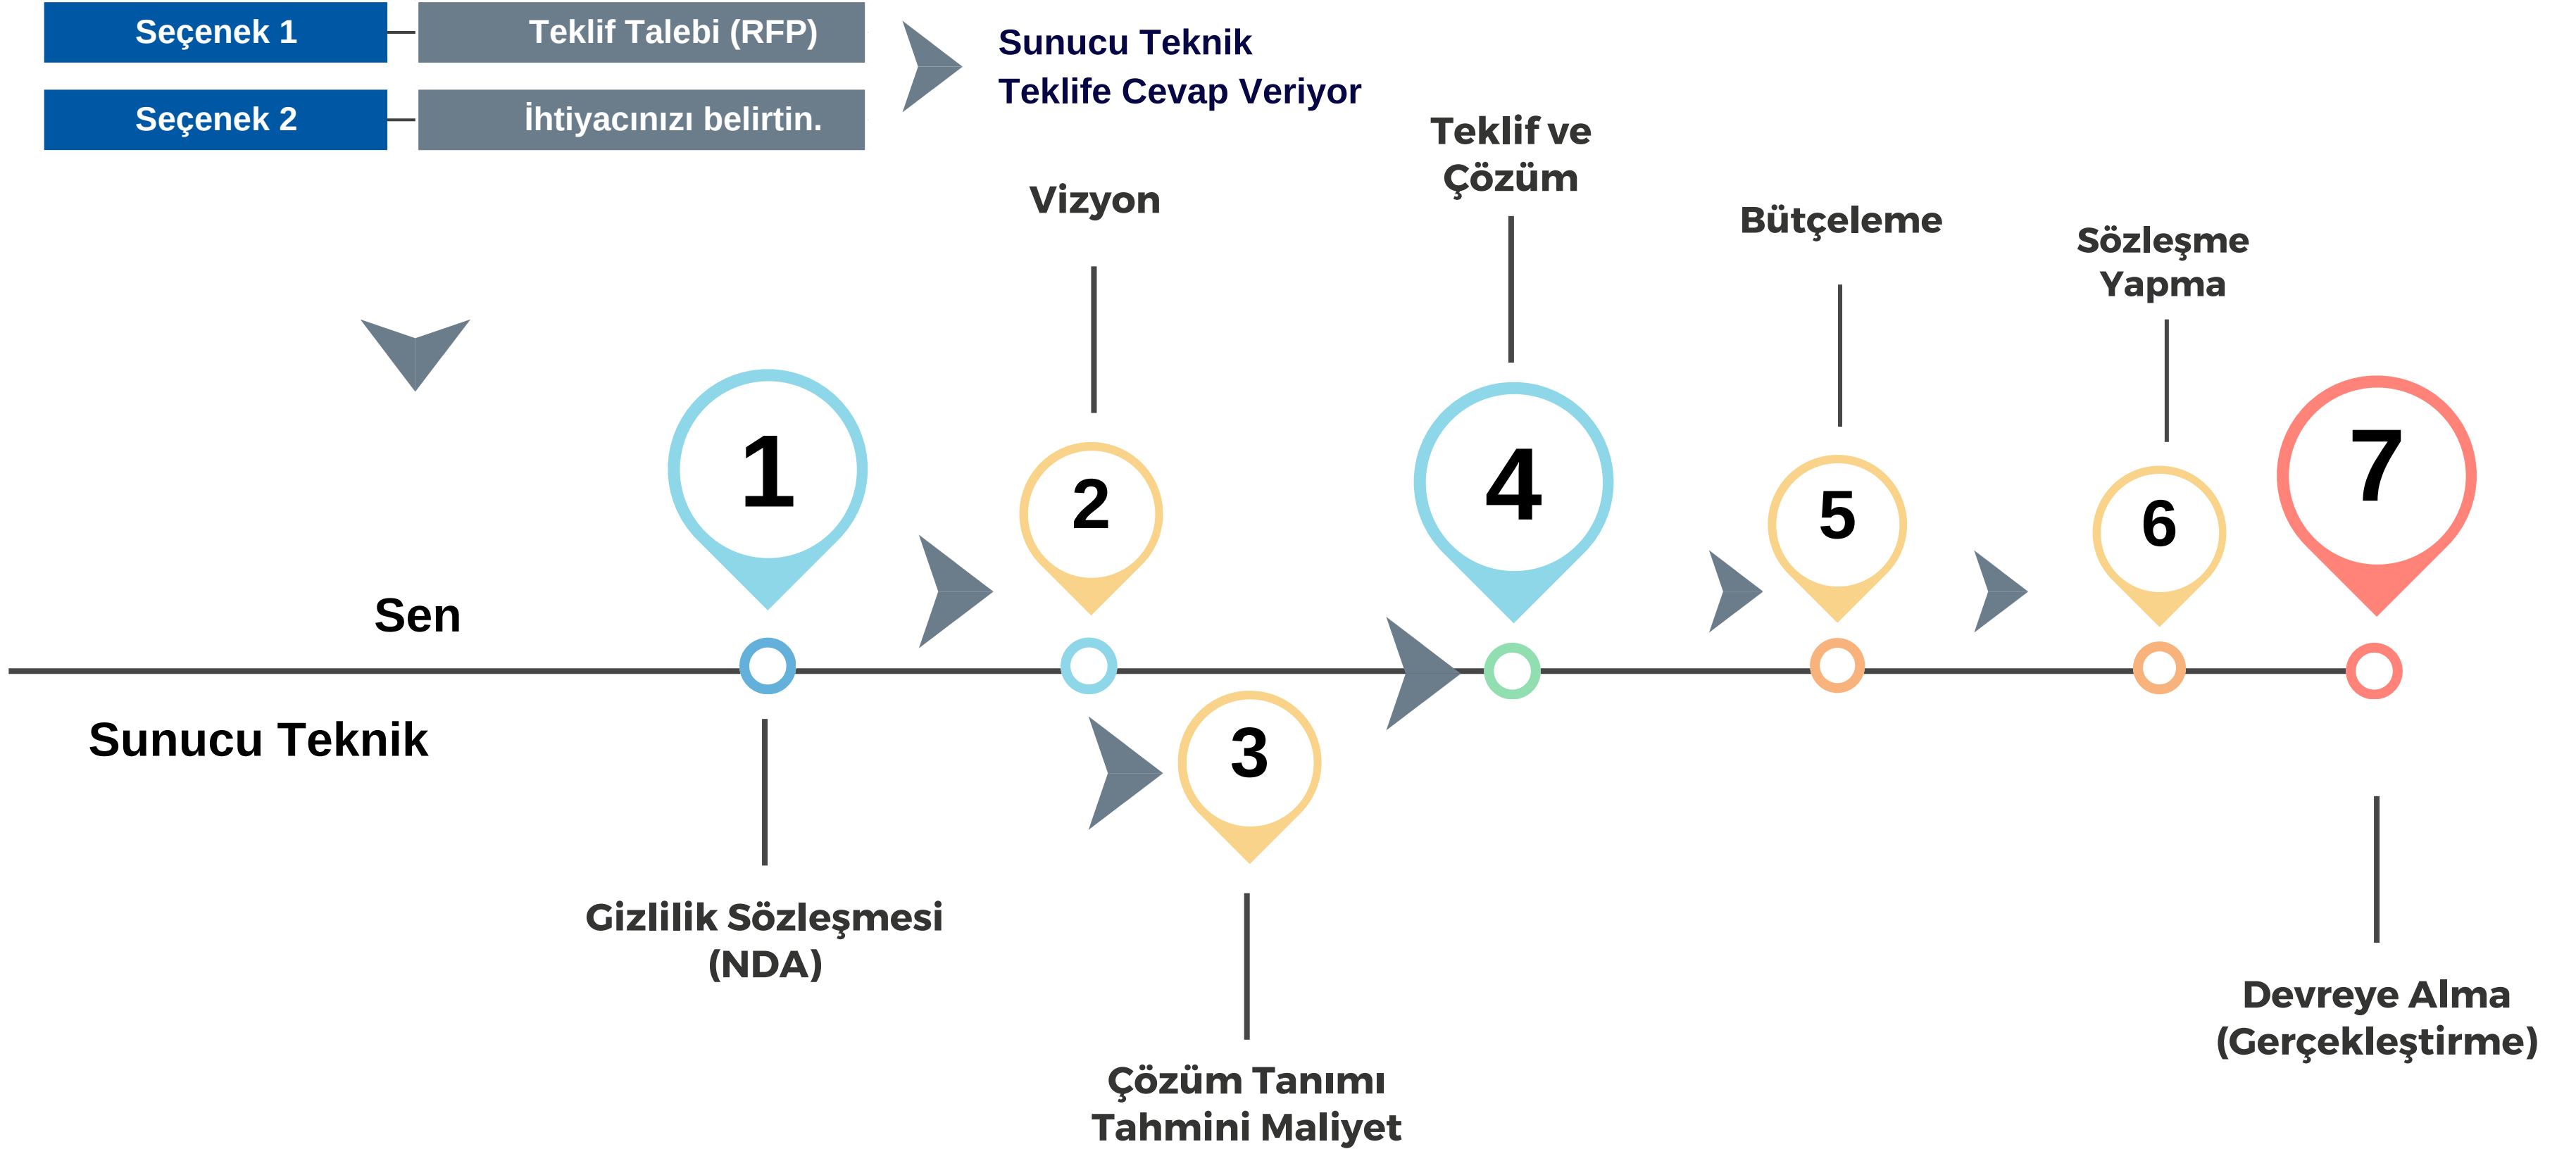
Seçenek 1
Teklif Talebi (RFP)
Seçenek 2
İhtiyacınızı belirtin.

Sunucu Teknik
Teklife Cevap Veriyor

Teklif ve Çözüm

Vizyon

Bütçeleme

Sözleşme Yapma

1

2

4

5

6

7

Sen

Sunucu Teknik

3

Gizlilik Sözleşmesi (NDA)

Çözüm Tanımı
Tahmini Maliyet

Devreye Alma (Gerçekleştirme)